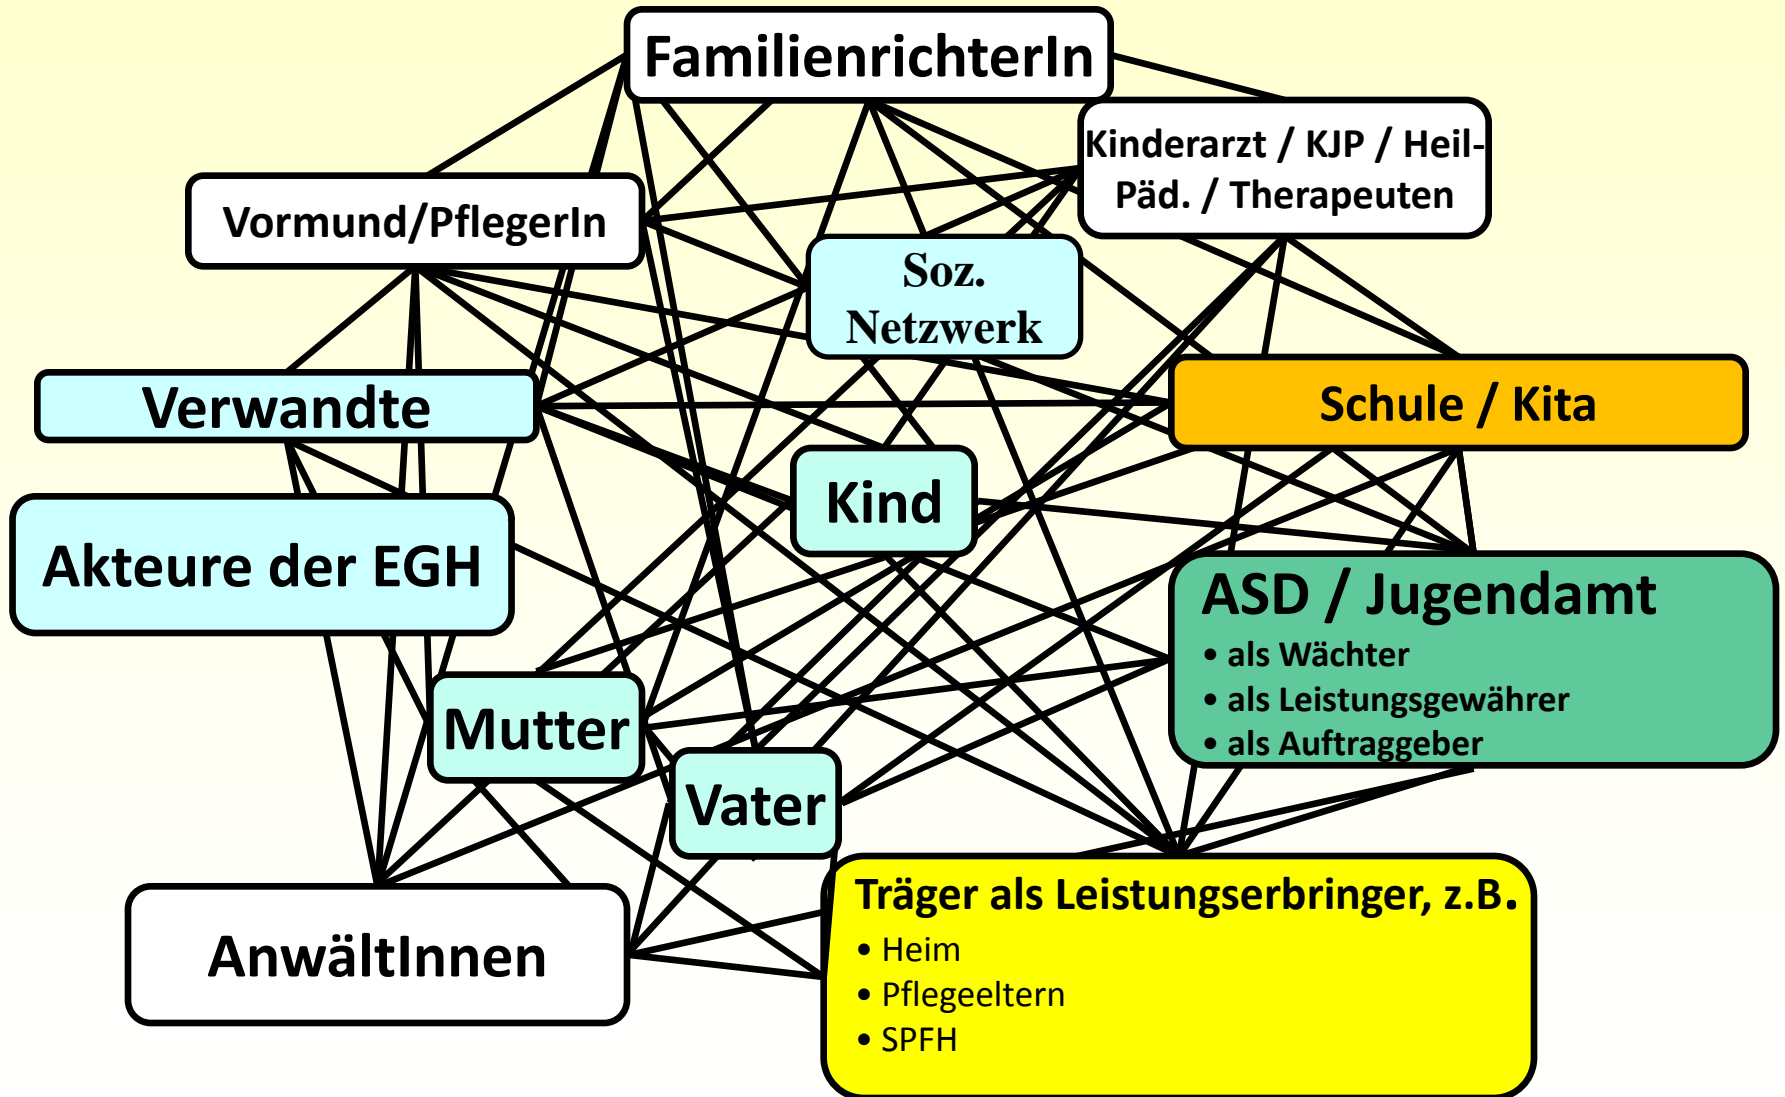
FamilienrichterIn

Kinderarzt / KJP / Heil-Päd. / Therapeuten

Vormund/PflegerIn

Soz. Netzwerk

Verwandte

Schule / Kita

Kind

Akteure der EGH

ASD / Jugendamt
• als Wächter
• als Leistungsgewährer
• als Auftraggeber

Mutter

Vater

AnwältInnen

Träger als Leistungserbringer, z.B.
• Heim
• Pflegeeltern
• SPFH